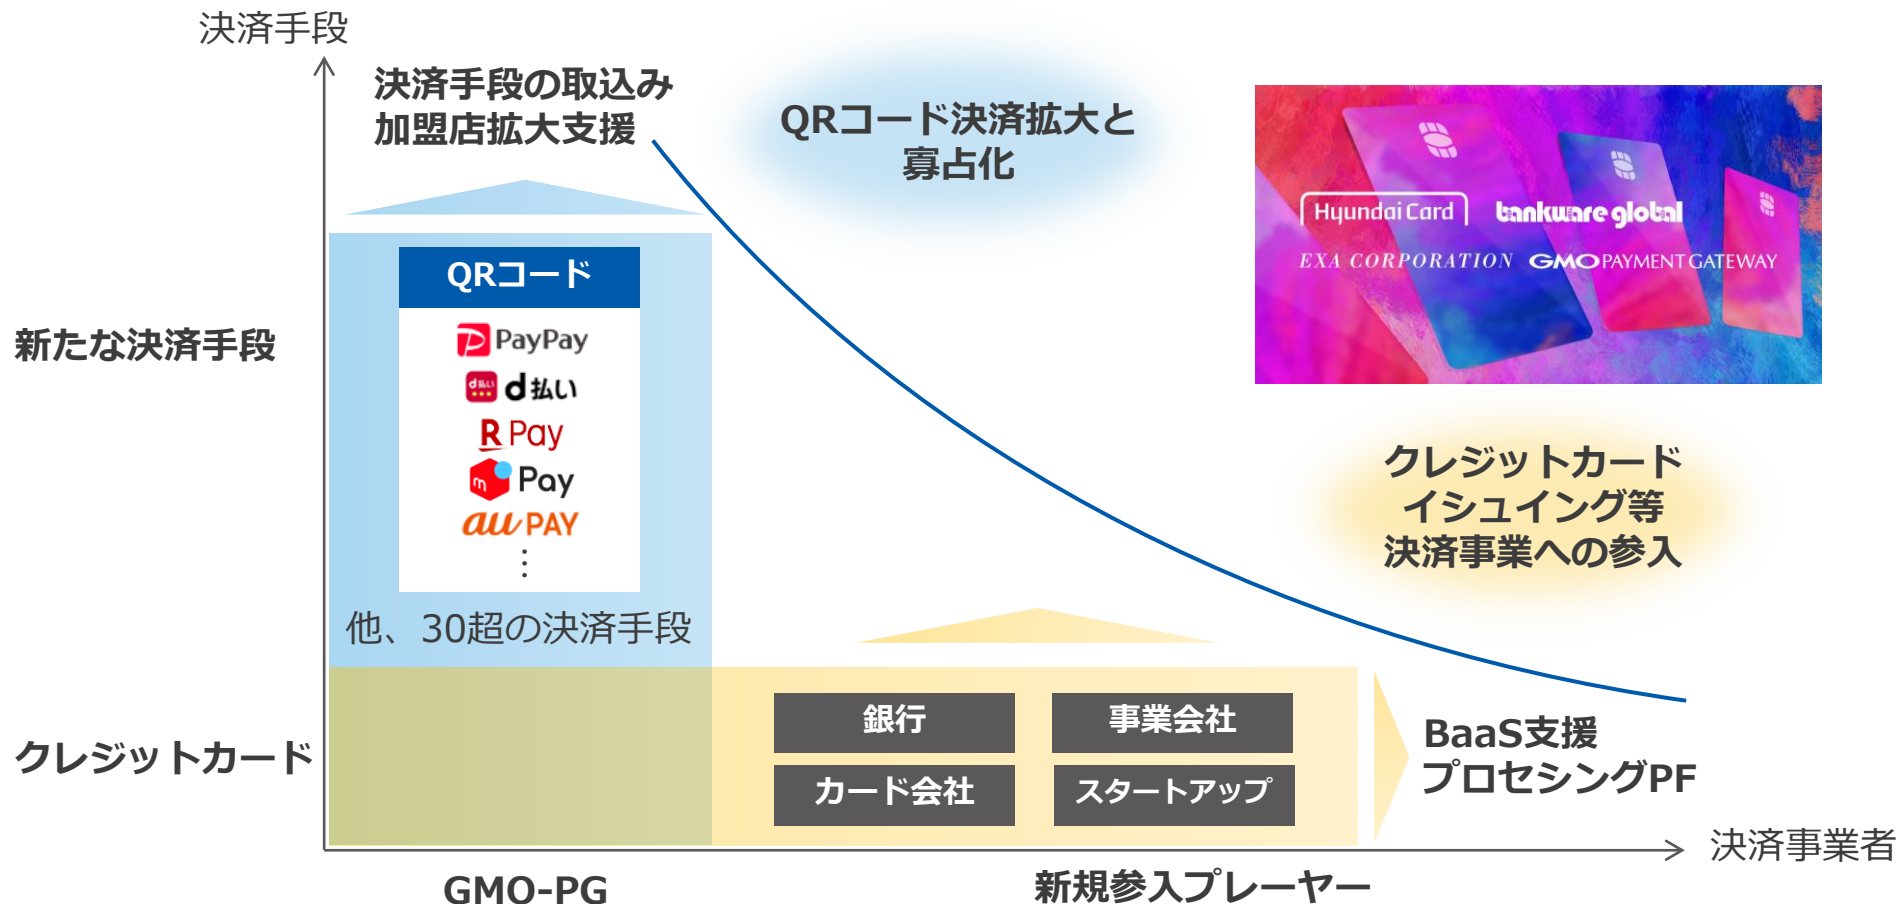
決済手段

決済手段の取込み
加盟店拡大支援

QRコード決済拡大と
寡占化

Hyundai Card
bankware global
EXA CORPORATION
GMO PAYMENT GATEWAY

新たな決済手段

QRコード

PayPay
d払い
R Pay
Pay
au PAY
⋮

他、30超の決済手段

クレジットカード
イシュイング等
決済事業への参入

クレジットカード

銀行
事業会社
カード会社
スタートアップ

BaaS支援
プロセシングPF

決済事業者

GMO-PG

新規参入プレーヤー